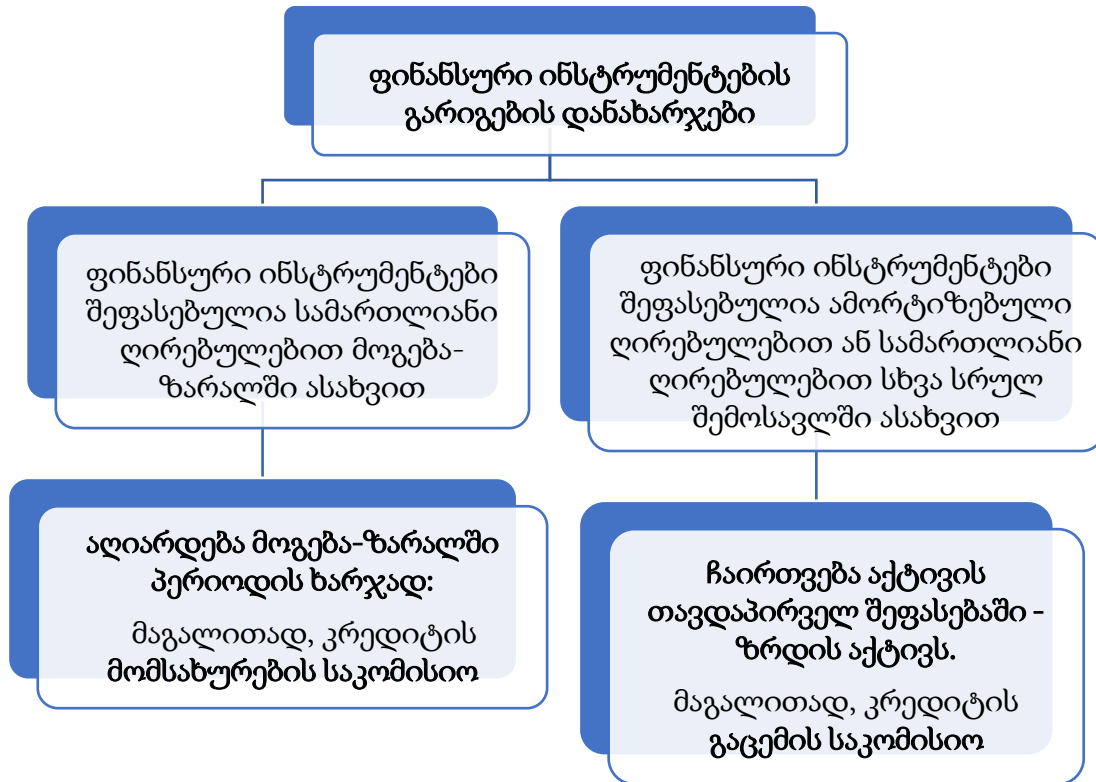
ფინანსური ინსტრუმენტების გარიგების დანახარჯები

ფინანსური ინსტრუმენტები შეფასებულია სამართლიანი ღირებულებით მოგება-ზარალში ასახვით

ფინანსური ინსტრუმენტები შეფასებულია ამორტიზებული ღირებულებით ან სამართლიანი ღირებულებით სხვა სრულ შემოსავლში ასახვით

აღიარდება მოგება-ზარალში პერიოდის ხარჯად:

მაგალითად, კრედიტის მომსახურების საკომისიო

ჩაირთვება აქტივის თავდაპირველ შეფასებაში - ზრდის აქტივს.

მაგალითად, კრედიტის გაცემის საკომისიო